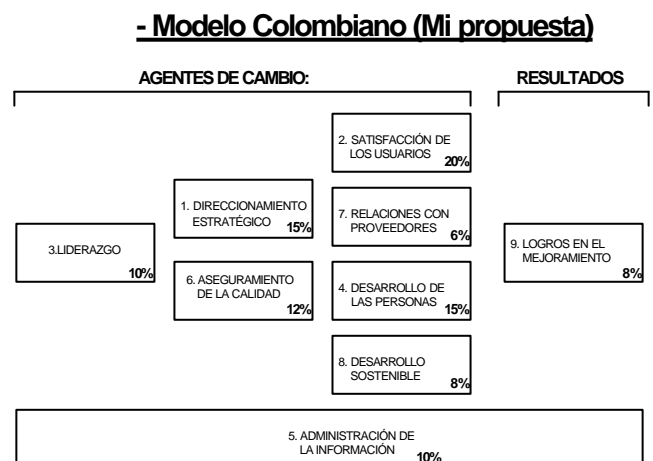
- Modelo Colombiano (Mi propuesta)

AGENTES DE CAMBIO:

RESULTADOS

2. SATISFACCIÓN DE LOS USUARIOS 20%

1. DIRECCIONAMIENTO ESTRATÉGICO 15%

7. RELACIONES CON PROVEEDORES 6%

3.LIDERAZGO 10%

9. LOGROS EN EL MEJORAMIENTO 8%

6. ASEGURAMIENTO DE LA CALIDAD 12%

4. DESARROLLO DE LAS PERSONAS 15%

8. DESARROLLO SOSTENIBLE 8%

5. ADMINISTRACIÓN DE LA INFORMACIÓN 10%